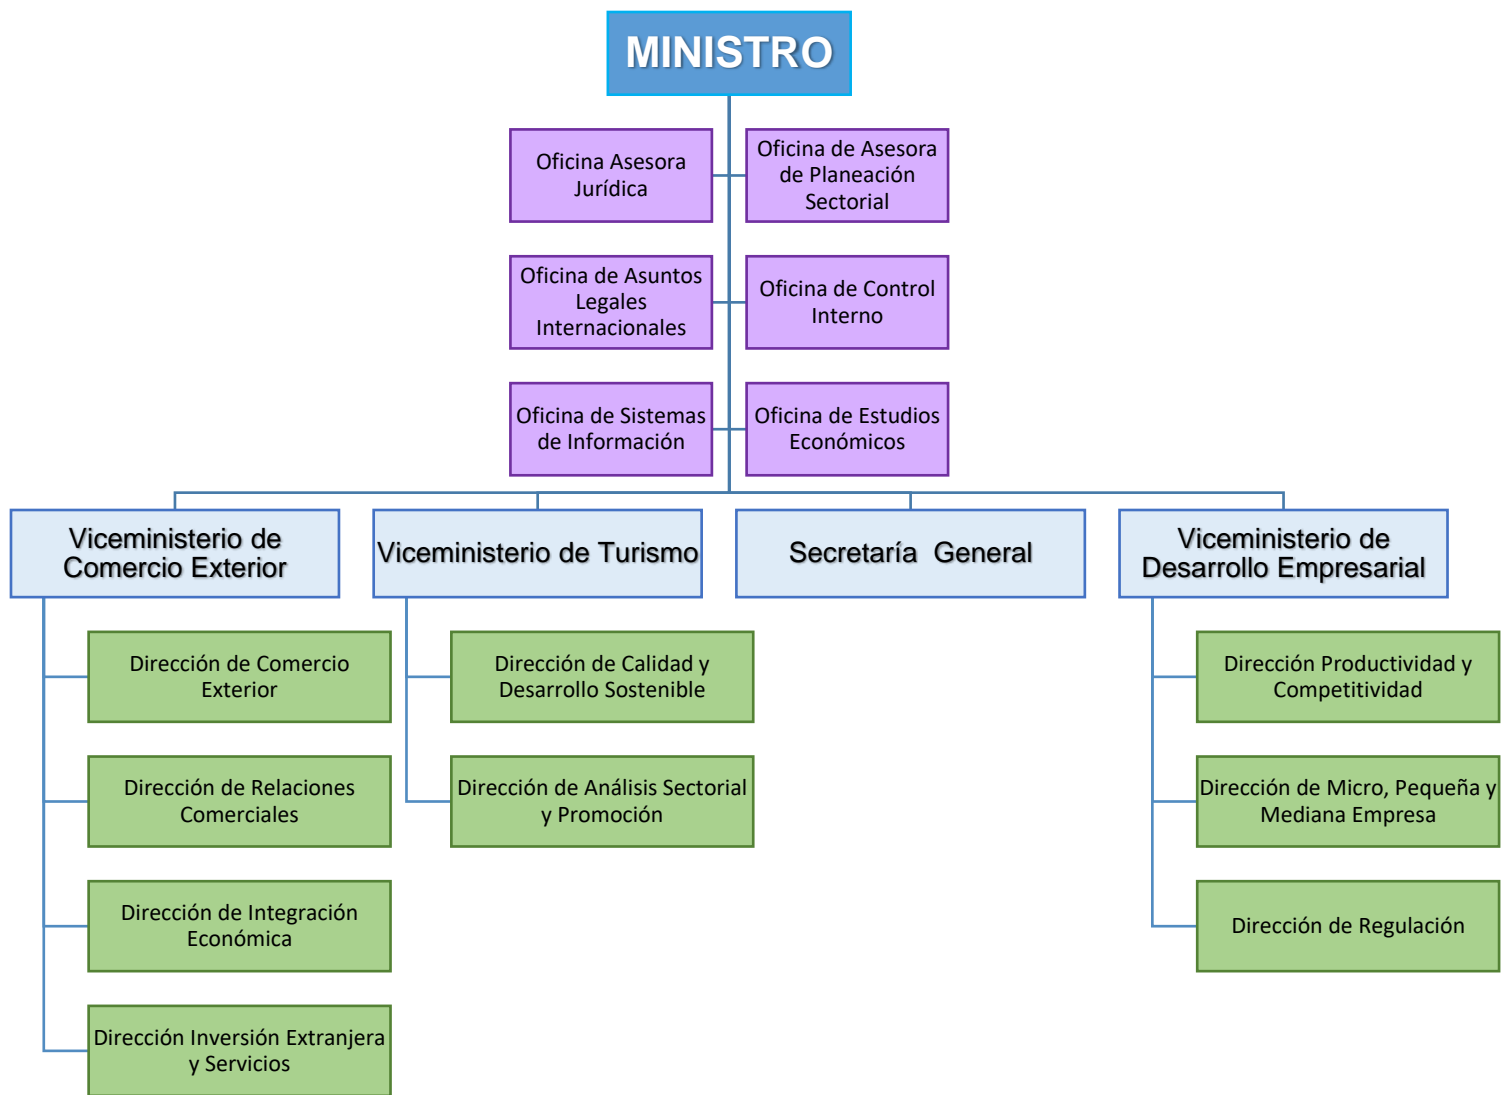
MINISTRO

Oficina Asesora Jurídica

Oficina de Asesora de Planeación Sectorial

Oficina de Asuntos Legales Internacionales

Oficina de Control Interno

Oficina de Sistemas de Información

Oficina de Estudios Económicos

Viceministerio de Comercio Exterior

Dirección de Comercio Exterior

Dirección de Relaciones Comerciales

Dirección de Integración Económica

Dirección Inversión Extranjera y Servicios

Viceministerio de Turismo

Dirección de Calidad y Desarrollo Sostenible

Dirección de Análisis Sectorial y Promoción

Secretaría General

Viceministerio de Desarrollo Empresarial

Dirección Productividad y Competitividad

Dirección de Micro, Pequeña y Mediana Empresa

Dirección de Regulación